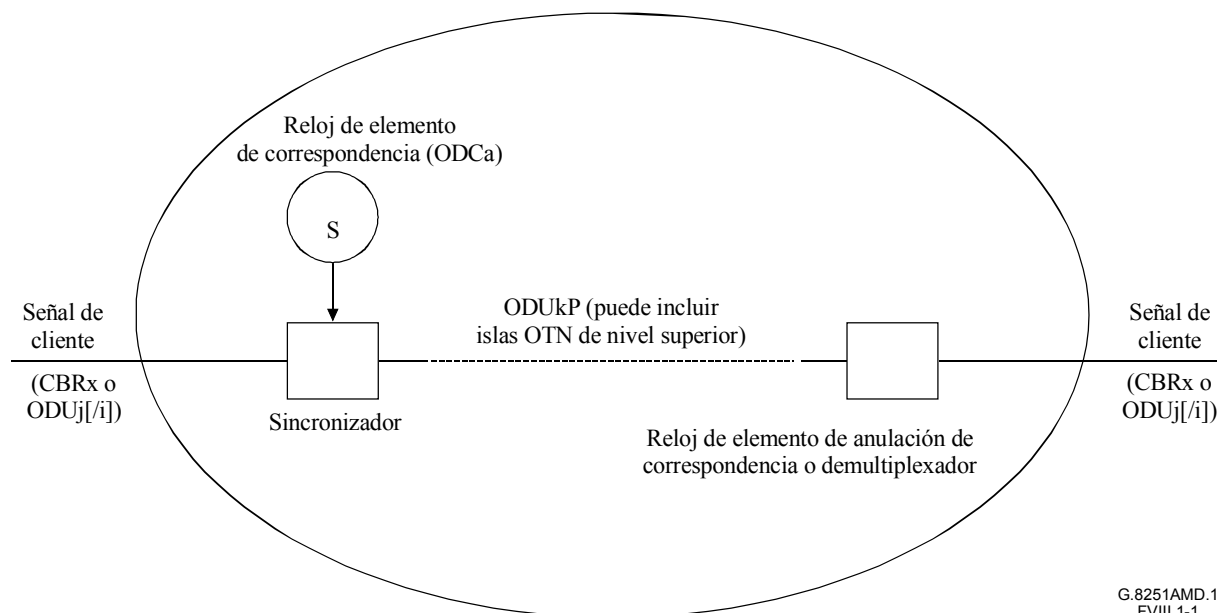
Reloj de elemento de correspondencia (ODCa)

S

Señal de cliente

(CBRx o ODUj[/i])

Sincronizador

ODUkP (puede incluir islas OTN de nivel superior)

Reloj de elemento de anulación de correspondencia o demultiplexador

Señal de cliente

(CBRx o ODUj[/i])

G.8251AMD.1
FVIII.1-1